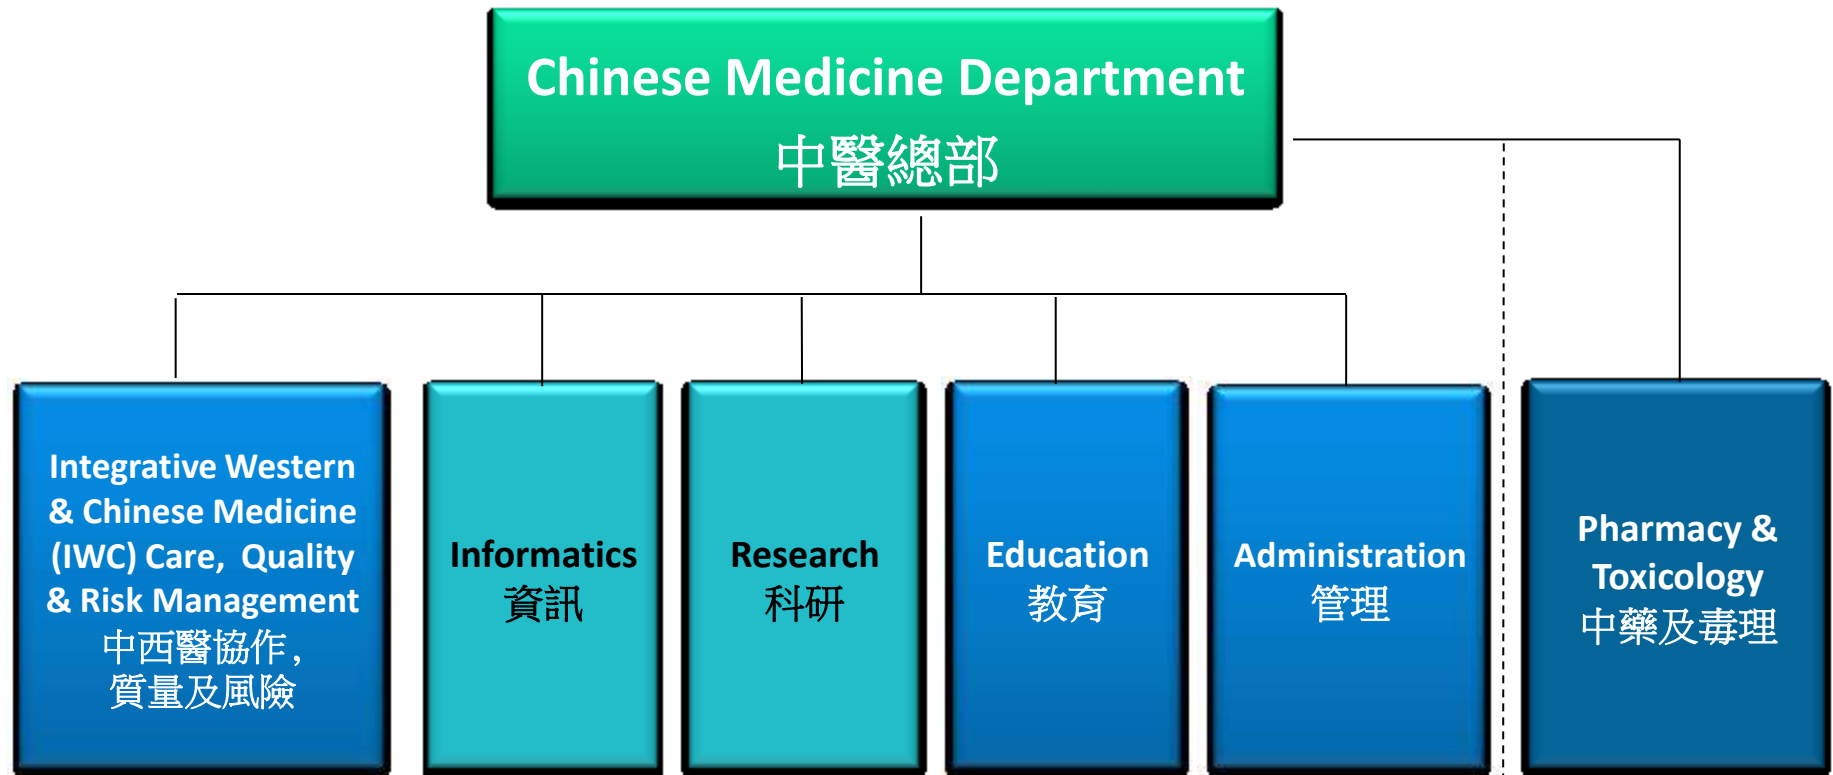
Chinese Medicine Department
中醫總部

Integrative Western & Chinese Medicine (IWC) Care, Quality & Risk Management
中西醫協作，
質量及風險

Informatics
資訊

Research
科研

Education
教育

Administration
管理

Pharmacy & Toxicology
中藥及毒理